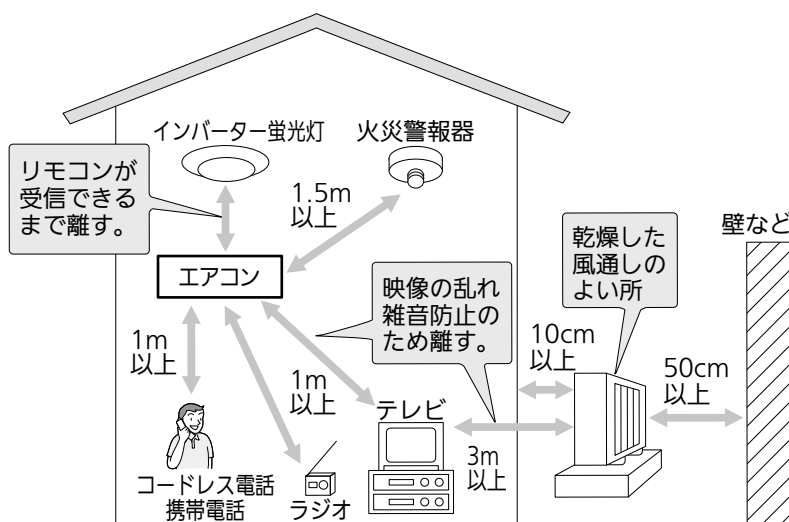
インバーター蛍光灯

火災警報器

リモコンが受信できるまで離す。

1.5m以上

エアコン

乾燥した風通しのよい所

壁など

映像の乱れ雑音防止のため離す。

1m以上

1m以上

10cm以上

50cm以上

テレビ

3m以上

コードレス電話
携帯電話

ラジオ